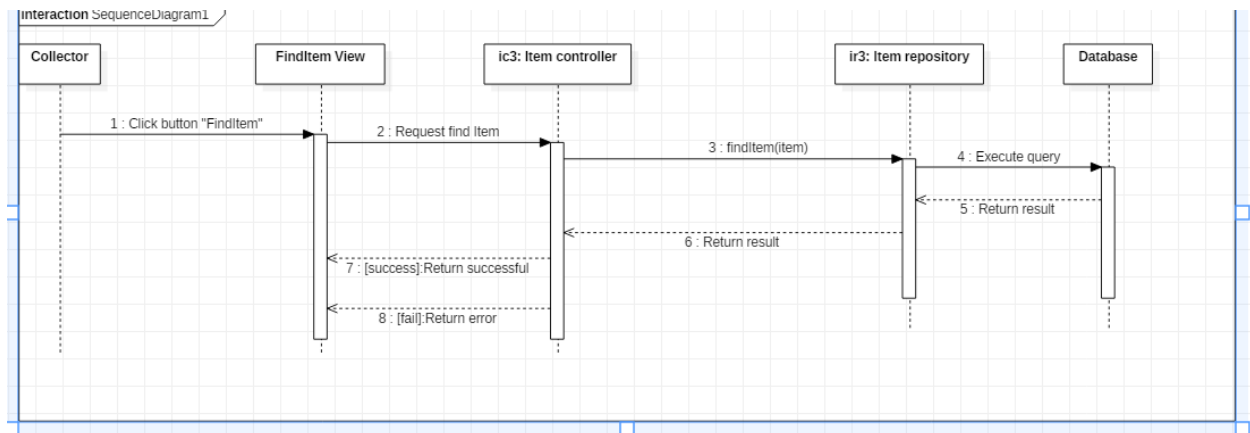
interaction SequenceDiagram1

Collector

FindItem View

ic3: Item controller

ir3: Item repository

Database

1 : Click button "FindItem"

2 : Request find Item

3 : findItem(item)

4 : Execute query

5 : Return result

6 : Return result

7 : [success]:Return successful

8 : [fail]:Return error